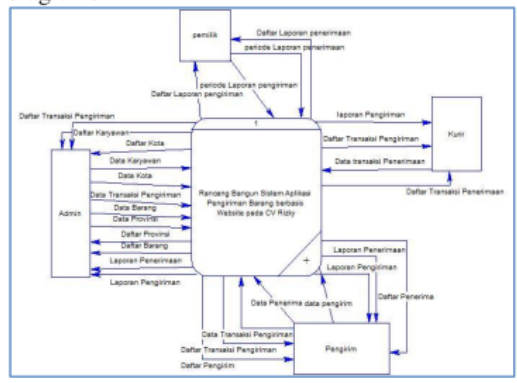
pemilik

Daftar Laporan penerimaan

periode Laporan penerimaan

periode Laporan pengiriman

Daftar Laporan pengiriman

Daftar Transaksi Pengiriman

Daftar Karyawan

Daftar Kota

Data Karyawan

Data Kota

Data Transaksi Pengiriman

Data Barang

Data Provinsi

Daftar Provinsi

Daftar Barang

Laporan Penerimaan

Laporan Pengiriman

Admin

1

Rancang Bangun Sistem Aplikasi Pengiriman Barang berbasis Website pada CV Rizky

+

laporan Pengiriman

Daftar Transaksi Pengiriman

Data transaksi Penerimaan

Kurir

Daftar Transaksi Penerimaan

Laporan Penerimaan

Laporan Pengiriman

Daftar Penerima

Data Penerima data pengirim

Data Transaksi Pengiriman

Daftar Transaksi Pengiriman

Daftar Pengirim

Pengirim